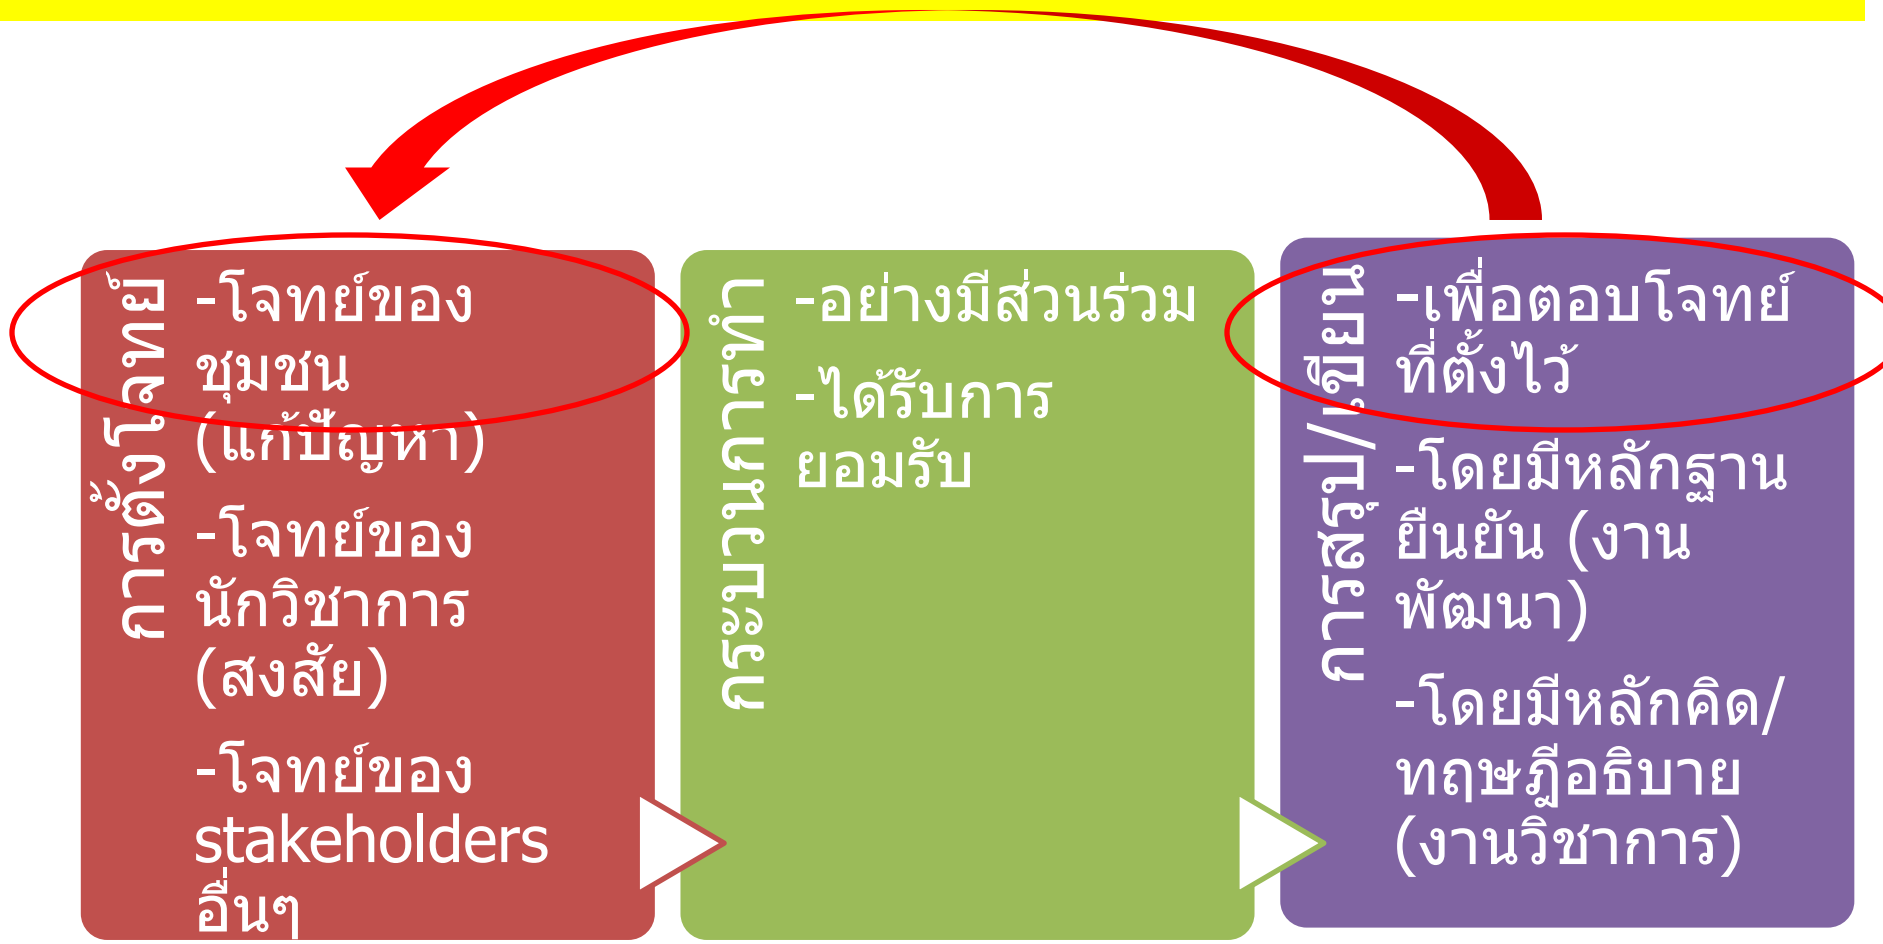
การตั้งโจทย์

-โจทย์ของชุมชน (แก้ปัญหา)

-โจทย์ของนักวิชาการ (สงสัย)

-โจทย์ของ stakeholders อื่นๆ

กระบวนการทำ

-อย่างมีส่วนร่วม

-ได้รับการยอมรับ

การสรุป/เขียน

-เพื่อตอบโจทย์ที่ตั้งไว้

-โดยมีหลักฐานยืนยัน (งานพัฒนา)

-โดยมีหลักคิด/ทฤษฎีอธิบาย (งานวิชาการ)